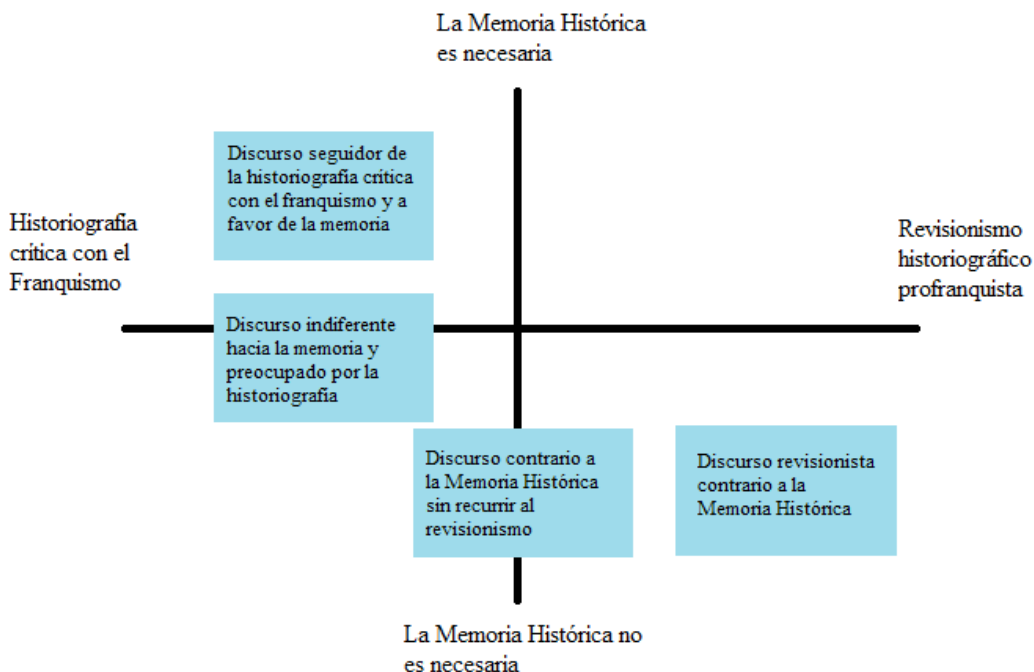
La Memoria Histórica es necesaria

Discurso seguidor de la historiografía crítica con el franquismo y a favor de la memoria

Historiografía crítica con el Franquismo

Revisionismo historiográfico profranquista

Discurso indiferente hacia la memoria y preocupado por la historiografía

Discurso contrario a la Memoria Histórica sin recurrir al revisionismo

Discurso revisionista contrario a la Memoria Histórica

La Memoria Histórica no es necesaria